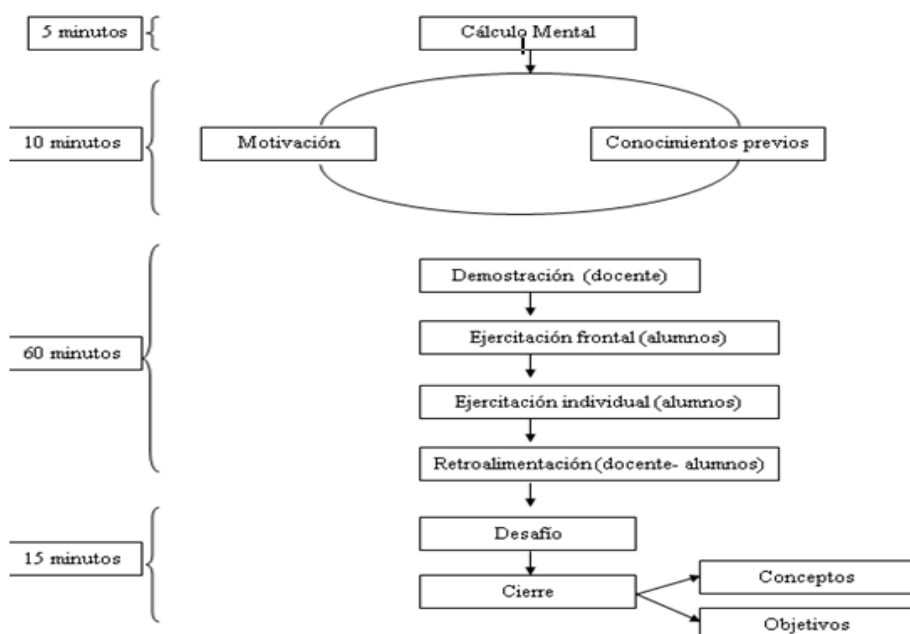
5 minutos

Cálculo Mental

10 minutos

Motivación

Conocimientos previos

60 minutos

Demostración (docente)

Ejercitación frontal (alumnos)

Ejercitación individual (alumnos)

Retroalimentación (docente- alumnos)

15 minutos

Desafío

Cierre

Conceptos

Objetivos